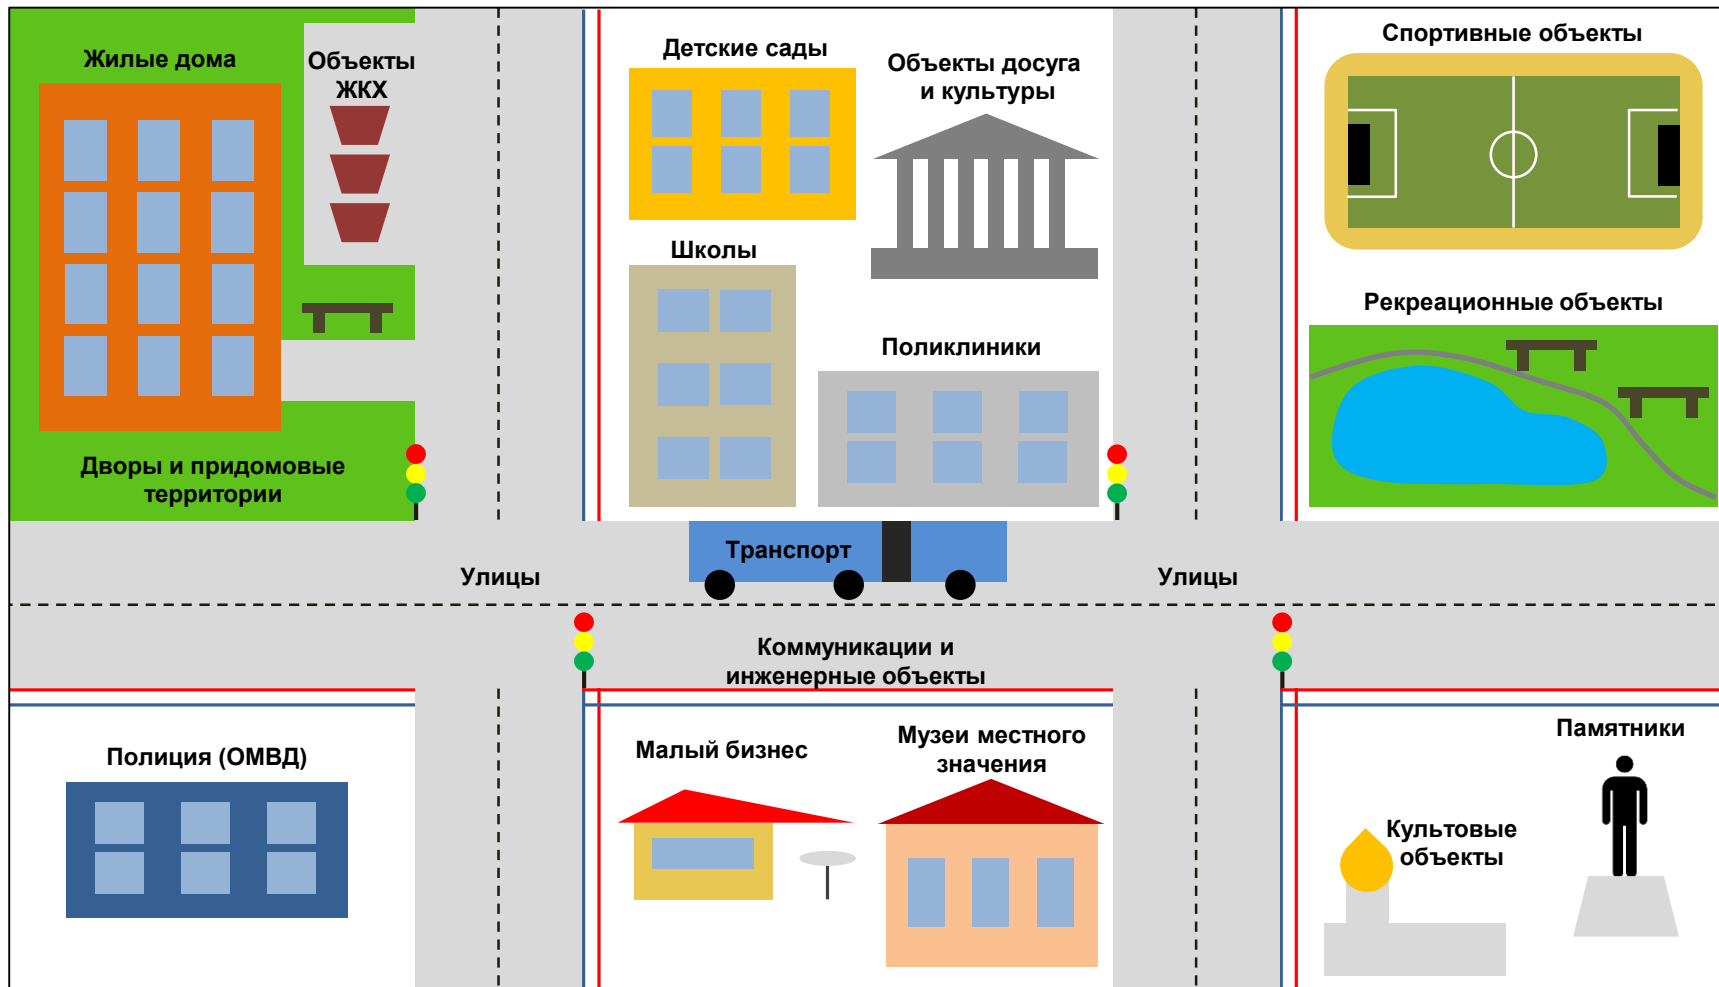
Жилые дома

Объекты ЖКХ

Детские сады

Объекты досуга и культуры

Спортивные объекты

Школы

Рекреационные объекты

Поликлиники

Дворы и придомовые территории

Транспорт

Улицы

Улицы

Коммуникации и инженерные объекты

Полиция (ОМВД)

Малый бизнес

Музеи местного значения

Памятники

Культовые объекты